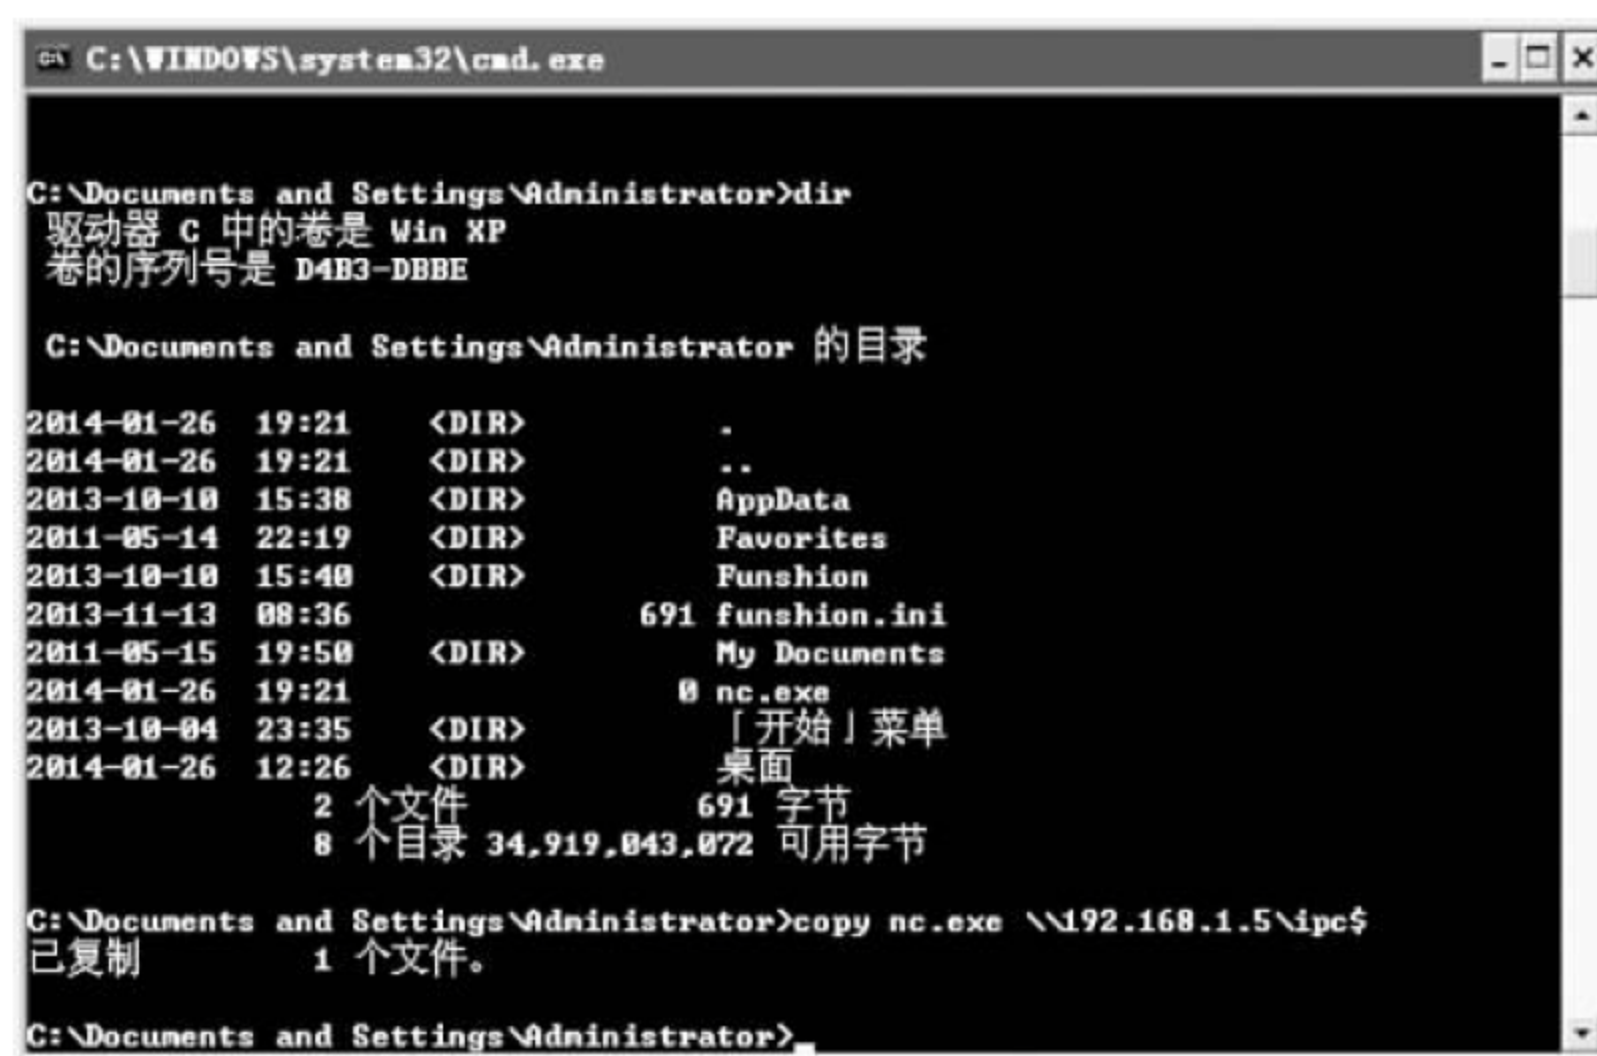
C:\WINDOWS\system32\cmd.exe

C:\Documents and Settings\Administrator>dir
驱动器 C 中的卷是 Win XP
卷的序列号是 D4B3-DBBE

C:\Documents and Settings\Administrator 的目录

2014-01-26 19:21 <DIR> .
2014-01-26 19:21 <DIR> ..
2013-10-10 15:38 <DIR> AppData
2011-05-14 22:19 <DIR> Favorites
2013-10-10 15:40 <DIR> Funshion
2013-11-13 08:36 691 funshion.ini
2011-05-15 19:50 <DIR> My Documents
2014-01-26 19:21 0 nc.exe
2013-10-04 23:35 <DIR> 「开始」菜单
2014-01-26 12:26 <DIR> 桌面
2 个文件 691 字节
8 个目录 34,919,043,072 可用字节

C:\Documents and Settings\Administrator>copy nc.exe \\192.168.1.5\ipc$
已复制 1 个文件。

C:\Documents and Settings\Administrator>_